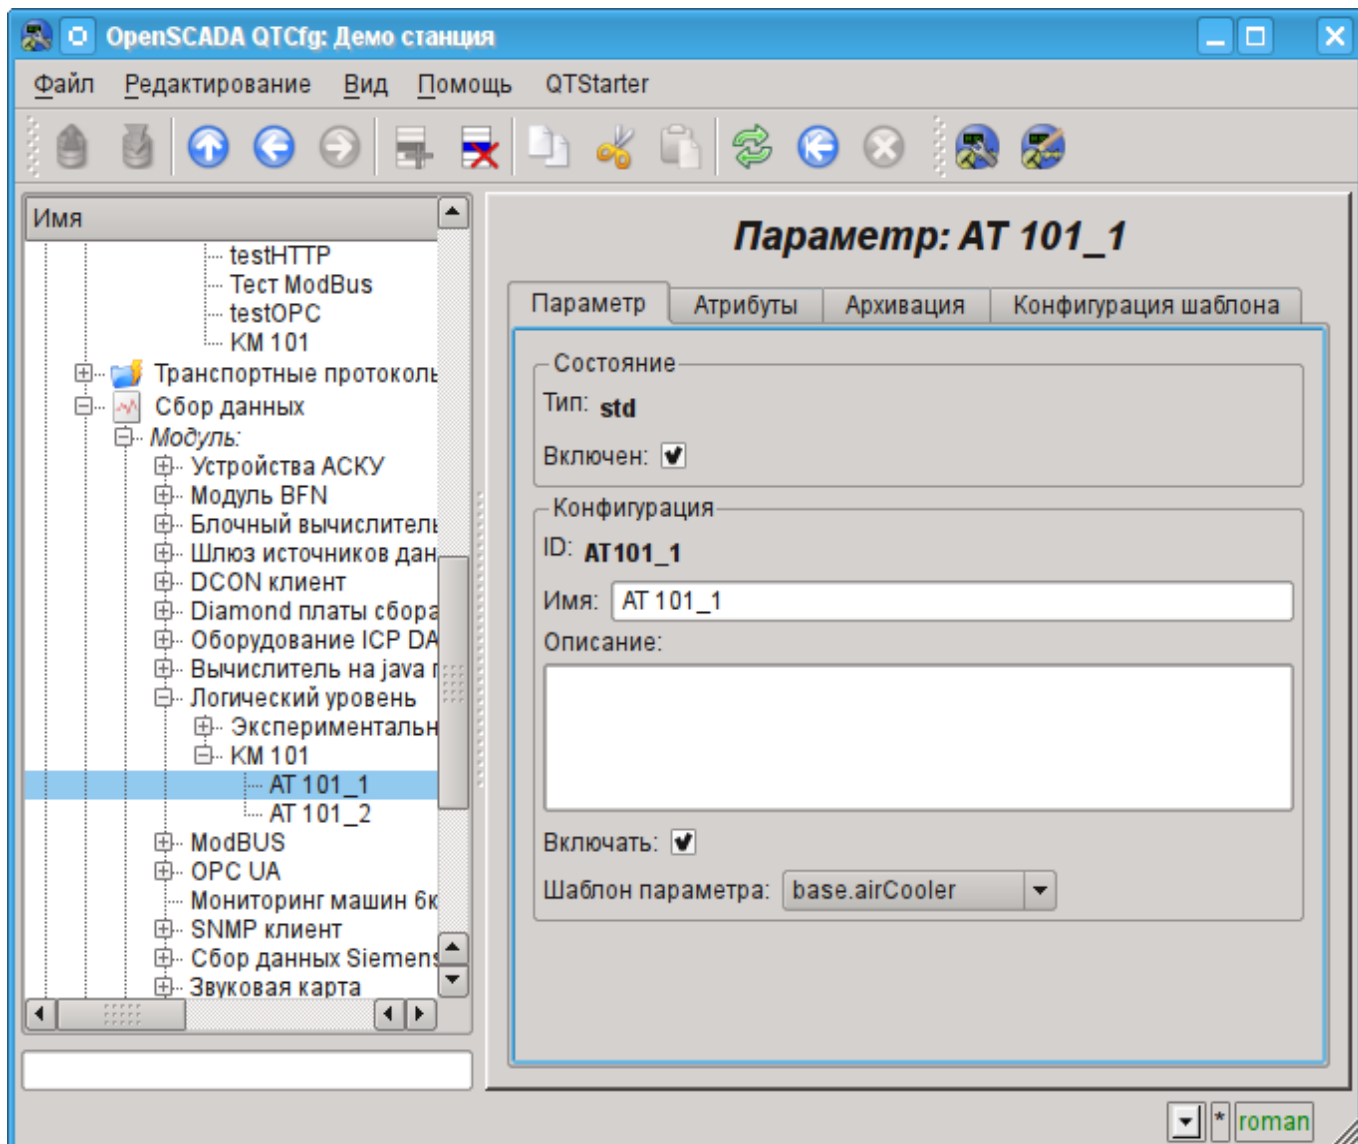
OpenSCADA QTCfg: Демо станция

Файл Редактирование Вид Помощь QTStarter

Имя
testHTTP
Тест ModBus
testOPC
KM 101
Транспортные протоколы
Сбор данных
Модуль:
Устройства АСКУ
Модуль BFN
Блочный вычислитель
Шлюз источников дан
DCON клиент
Diamond платы сбора
Оборудование ICP DA
Вычислитель на java
Логический уровень
Экспериментальн
KM 101
AT 101_1
AT 101_2
ModBUS
OPC UA
Мониторинг машин 6к
SNMP клиент
Сбор данных Siemens
Звуковая карта

Параметр: AT 101_1

Параметр | Атрибуты | Архивация | Конфигурация шаблона

Состояние
Тип: std
Включен: ✔

Конфигурация
ID: AT101_1
Имя: AT 101_1
Описание:

Включать: ✔
Шаблон параметра: base.airCooler

* roman